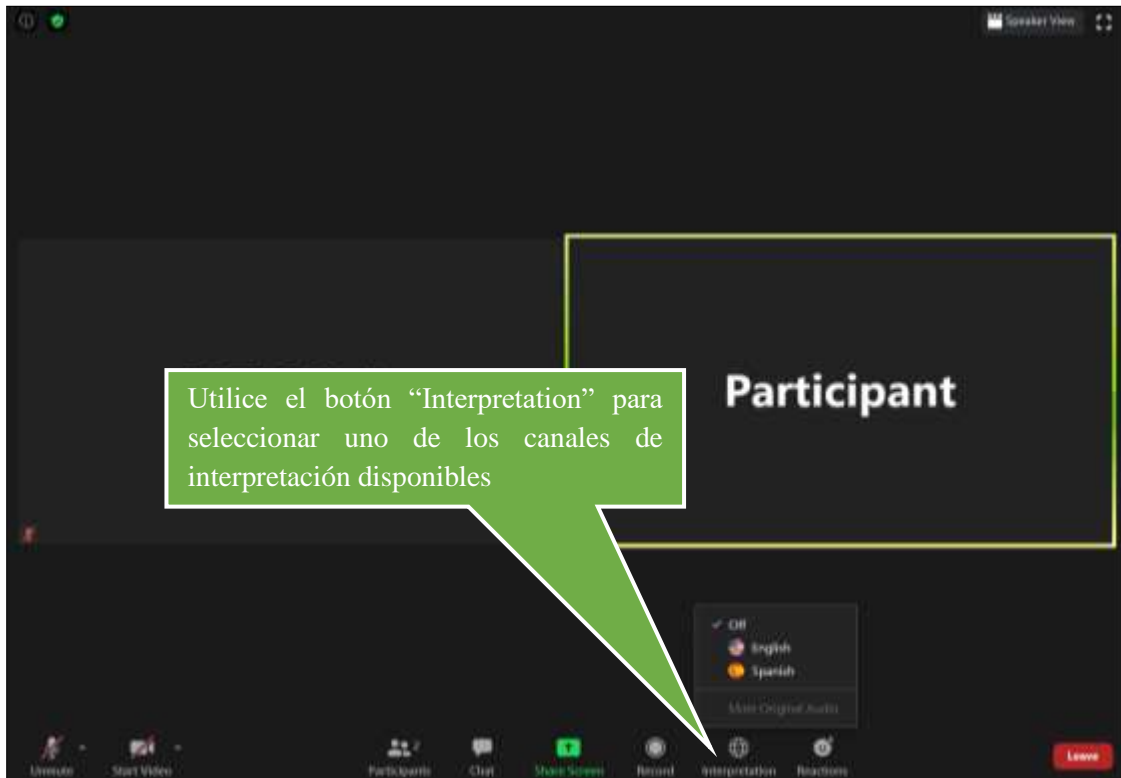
Speaker View

Participant

Utilice el botón “Interpretation” para seleccionar uno de los canales de interpretación disponibles

✓ Off
English
Spanish
Mute Original Audio

Unmute
Start Video
Participants 2
Chat
Share Screen
Record
Interpretation
Reactions
Leave